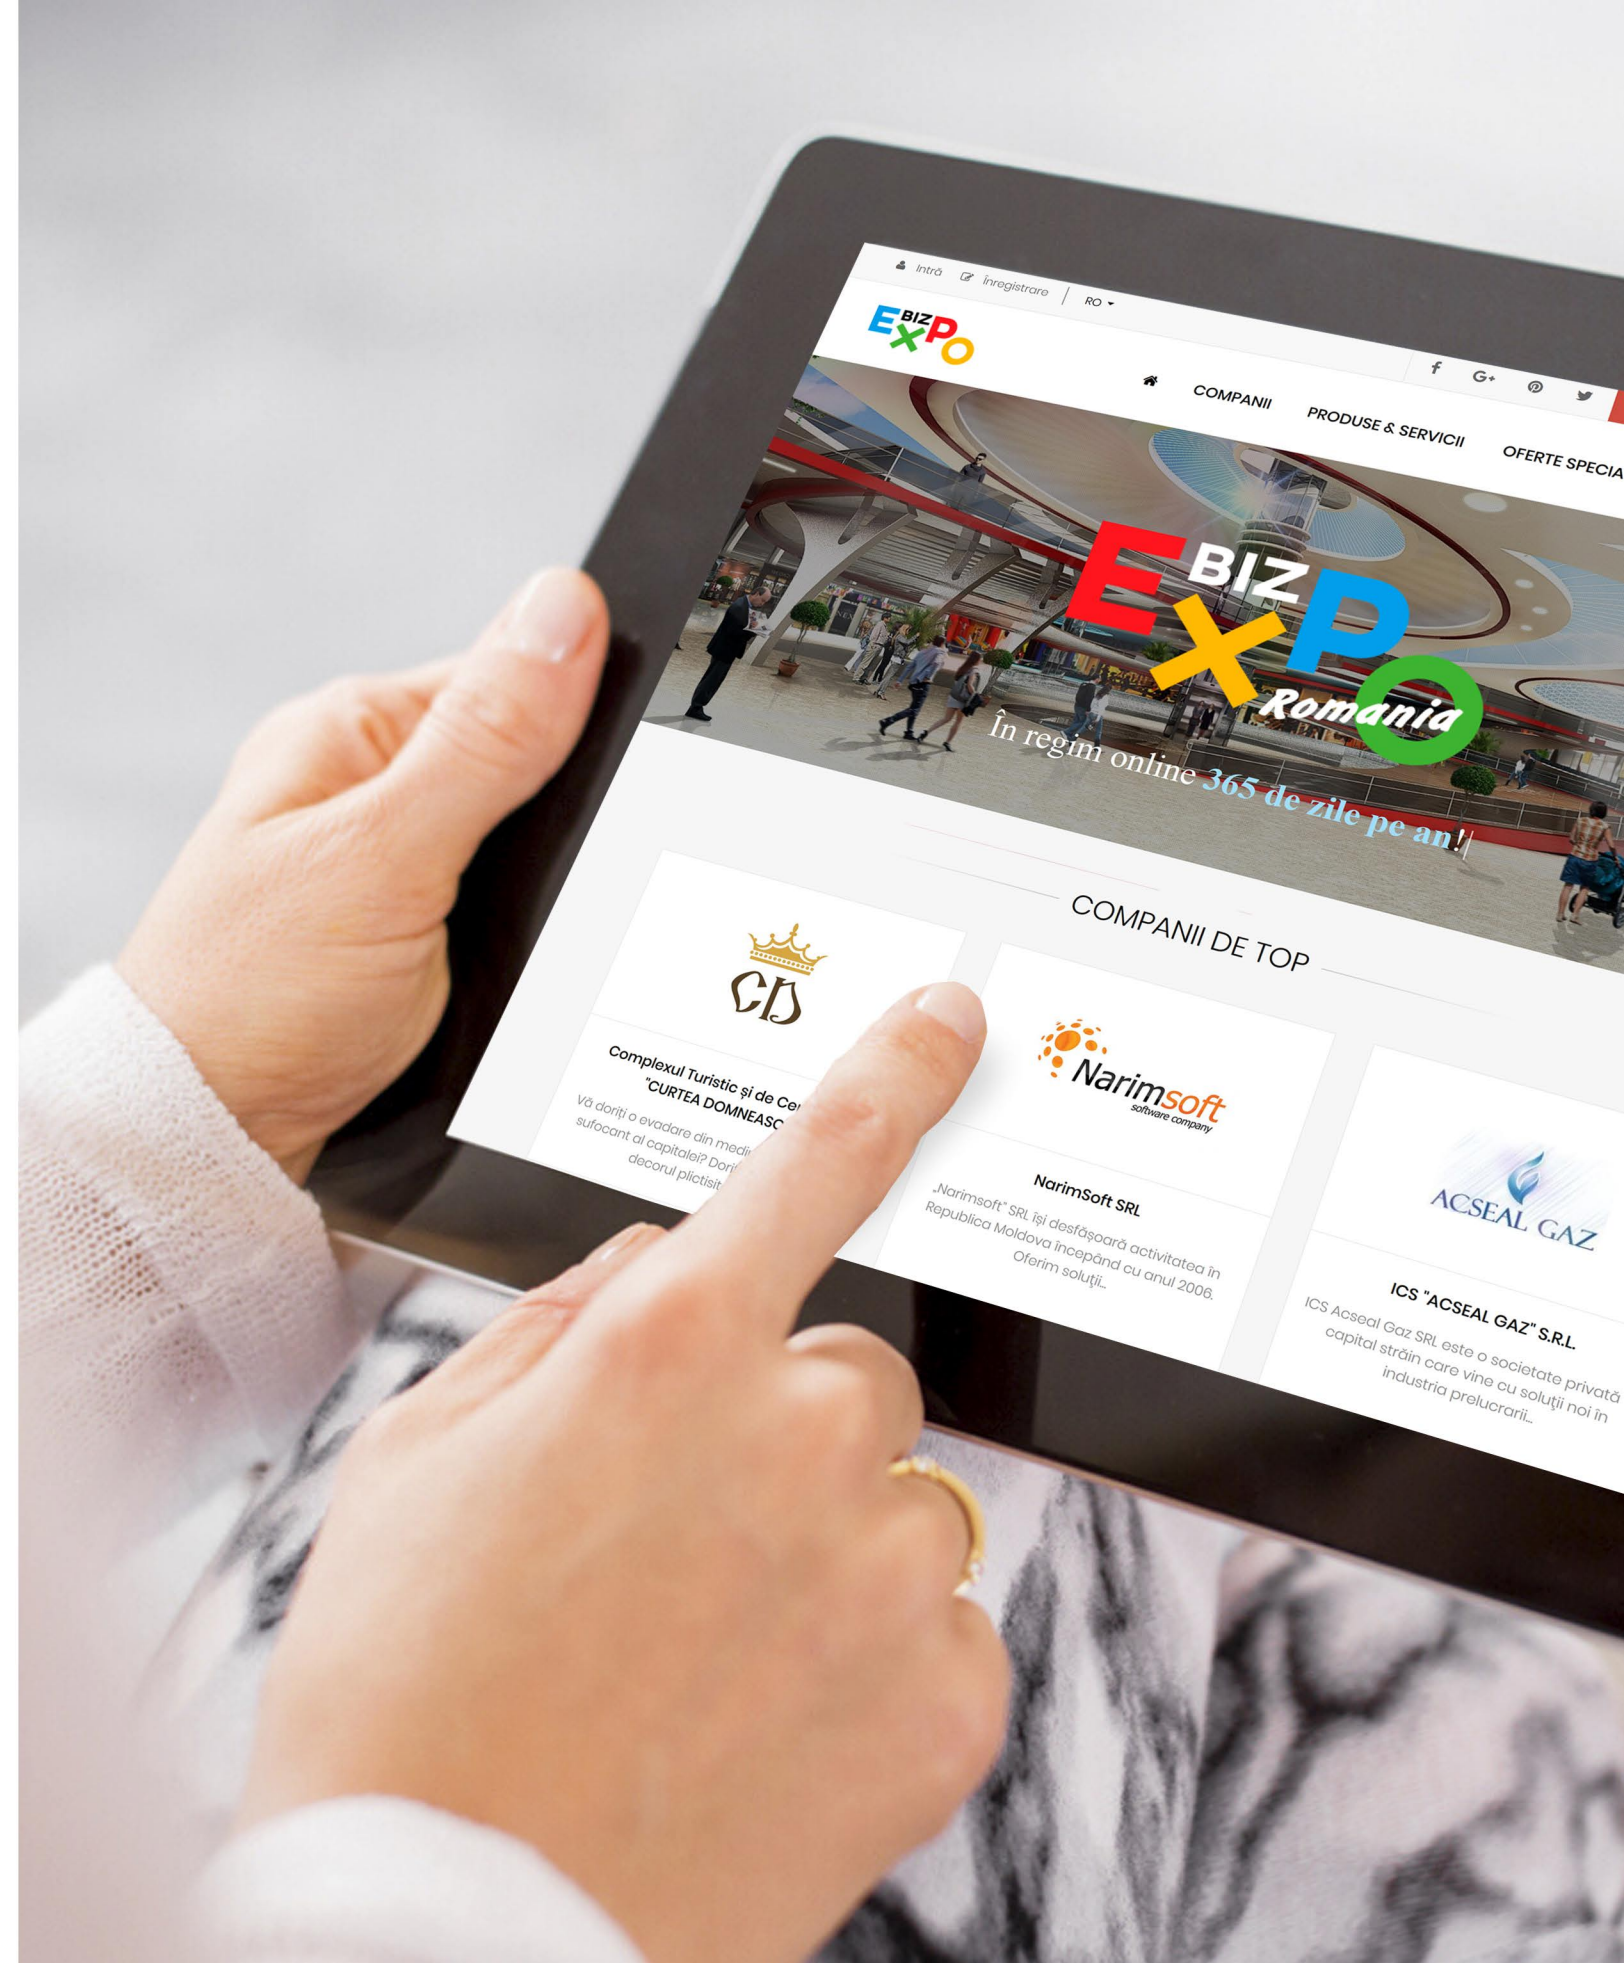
Intră Înregistrare RO

EBIZXPO

COMPANII PRODUSE & SERVICII OFERTE SPECIA

EBIZXPO Romania

În regim online 365 de zile pe an!

COMPANII DE TOP

CD

Complexul Turistic și de Ce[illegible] "CURTEA DOMNEASC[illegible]

Vă doriți o evadare din medi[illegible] sufocant al capitalei? Dori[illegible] decorul plictisit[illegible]

Narimsoft software company

NarimSoft SRL

„Narimsoft" SRL își desfășoară activitatea în Republica Moldova începând cu anul 2006. Oferim soluții...

ACSEAL GAZ

ICS "ACSEAL GAZ" S.R.L.

ICS Acseal Gaz SRL este o societate privată capital străin care vine cu soluții noi în industria prelucrarii...